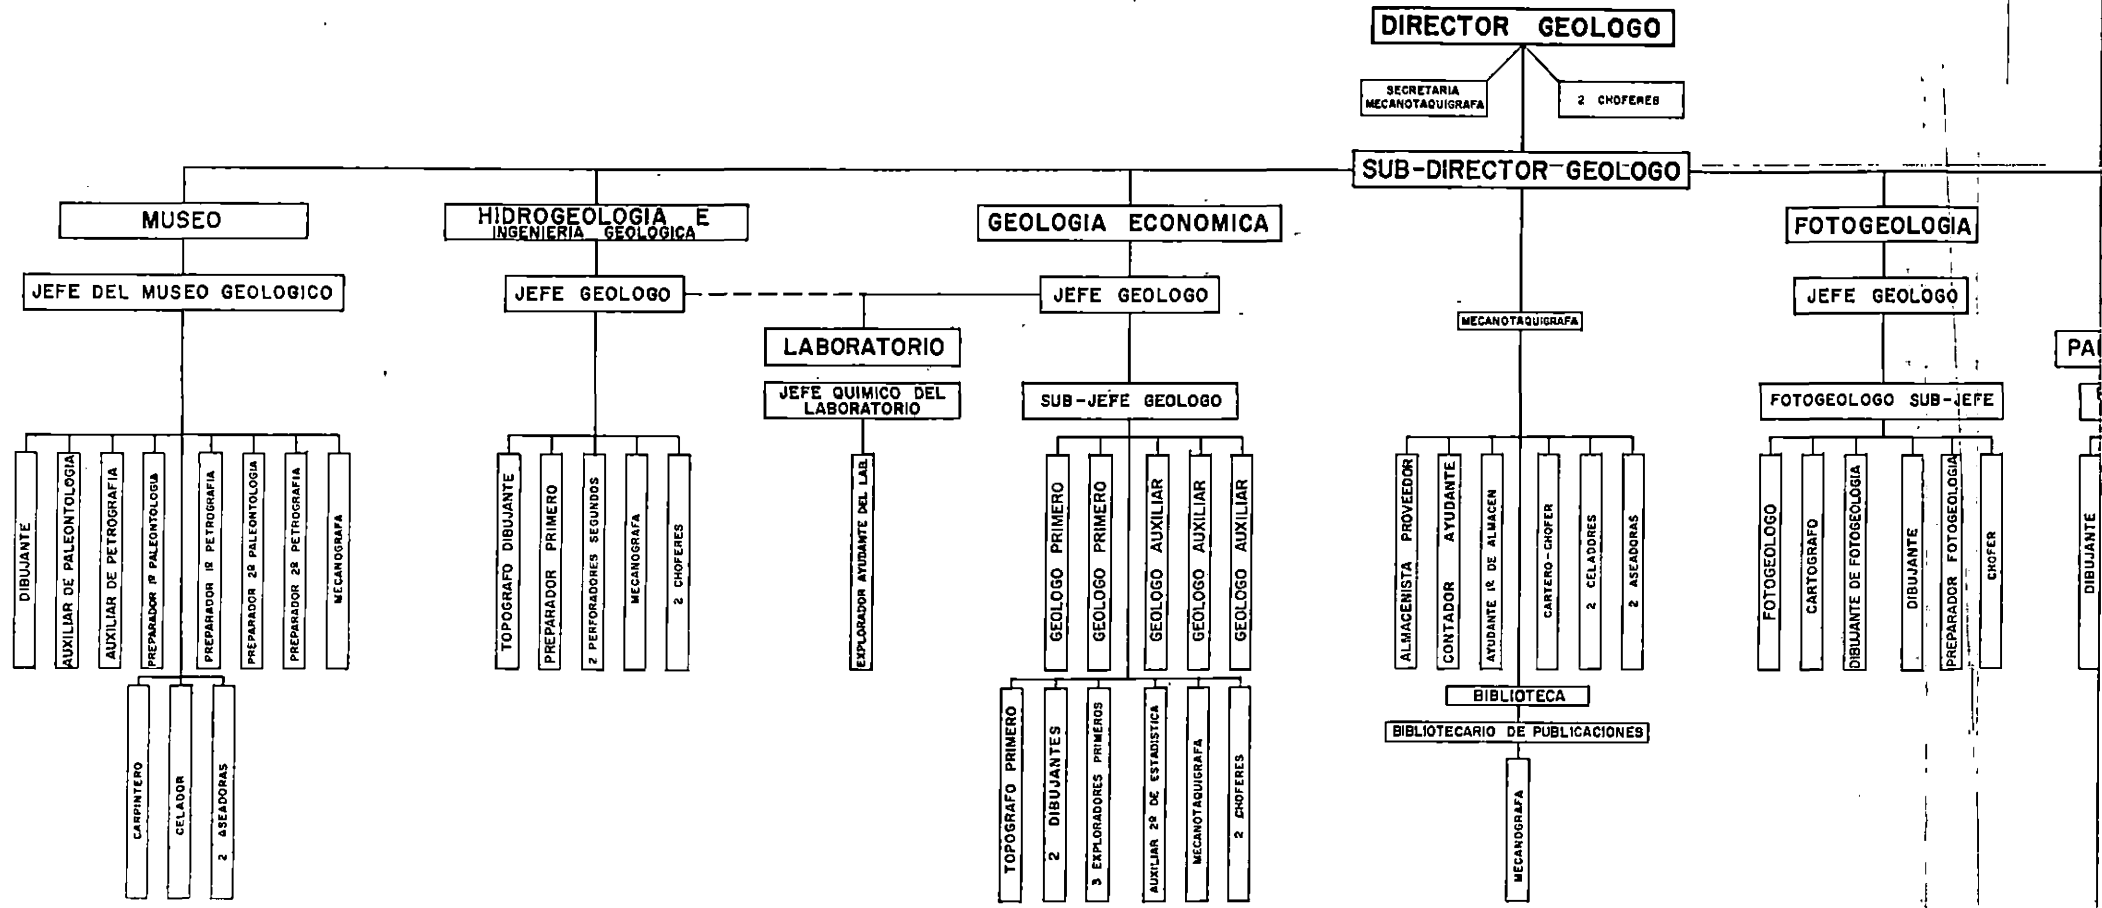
DIRECTOR GEOLOGO

SECRETARIA MECANOTAQUIGRAFA

2 CHOFERES

SUB-DIRECTOR GEOLOGO

MUSEO

JEFE DEL MUSEO GEOLOGICO

DIBUJANTE

AUXILIAR DE PALEONTOLOGIA

AUXILIAR DE PETROGRAFIA

PREPARADOR 1º PALEONTOLOGIA

PREPARADOR 1º PETROGRAFIA

PREPARADOR 2º PALEONTOLOGIA

PREPARADOR 2º PETROGRAFIA

MECANOGRAFA

CARPINTERO

CELADOR

2 ASEADORAS

HIDROGEOLOGIA E INGENIERIA GEOLOGICA

JEFE GEOLOGO

TOPOGRAFO DIBUJANTE

PREPARADOR PRIMERO

2 PERFORADORES SEGUNDOS

MECANOGRAFA

2 CHOFERES

LABORATORIO

JEFE QUIMICO DEL LABORATORIO

EXPLORADOR AYUDANTE DEL LAB.

GEOLOGIA ECONOMICA

JEFE GEOLOGO

SUB-JEFE GEOLOGO

GEOLOGO PRIMERO

GEOLOGO PRIMERO

GEOLOGO AUXILIAR

GEOLOGO AUXILIAR

GEOLOGO AUXILIAR

TOPOGRAFO PRIMERO

2 DIBUJANTES

3 EXPLORADORES PRIMEROS

AUXILIAR 2º DE ESTADISTICA

MECANOTAQUIGRAFA

2 CHOFERES

MECANOTAQUIGRAFA

ALMACENISTA PROVEEDOR

CONTADOR AYUDANTE

AYUDANTE 1º DE ALMACEN

CARTERO-CHOFER

2 CELADORES

2 ASEADORAS

BIBLIOTECA

BIBLIOTECARIO DE PUBLICACIONES

MECANOGRAFA

FOTOGEOLOGIA

JEFE GEOLOGO

FOTOGEOLOGO SUB-JEFE

FOTOGEOLOGO

CARTOGRAFO

DIBUJANTE DE FOTOGEOLOGIA

DIBUJANTE

PREPARADOR FOTOGEOLOGIA

CHOFER

PA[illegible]

DIBUJANTE